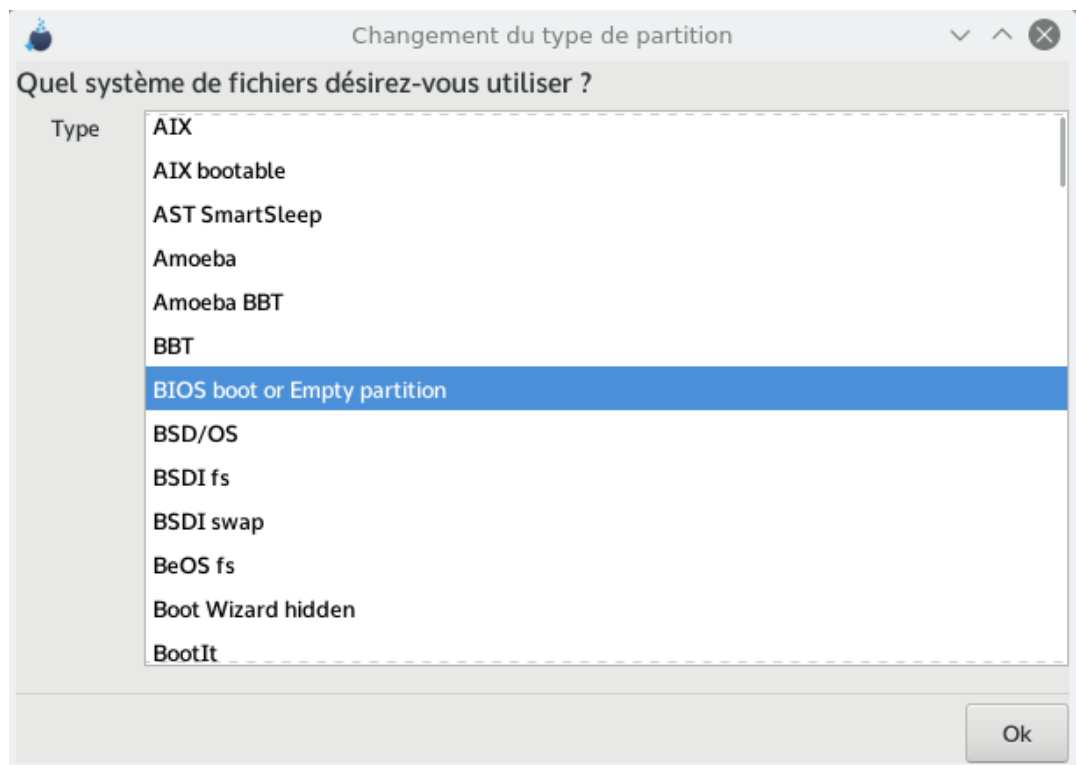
Changement du type de partition

Quel système de fichiers désirez-vous utiliser ?

Type

AIX
AIX bootable
AST SmartSleep
Amoeba
Amoeba BBT
BBT
BIOS boot or Empty partition
BSD/OS
BSDI fs
BSDI swap
BeOS fs
Boot Wizard hidden
BootIt

Ok